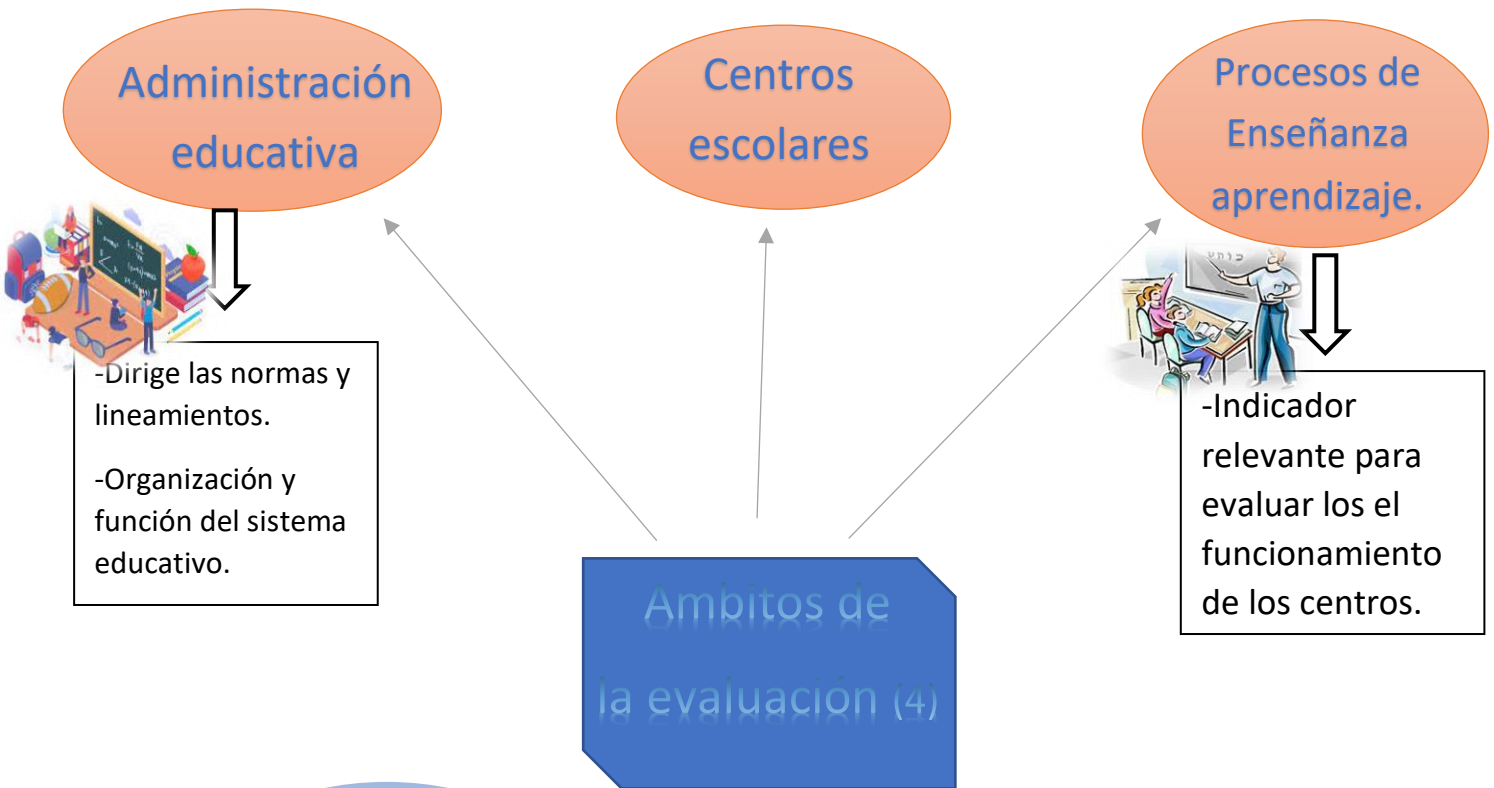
Administración educativa

Centros escolares

Procesos de Enseñanza aprendizaje.

-Dirige las normas y lineamientos.

-Organización y función del sistema educativo.

-Indicador relevante para evaluar los el funcionamiento de los centros.

Ambitos de la evaluación (4)